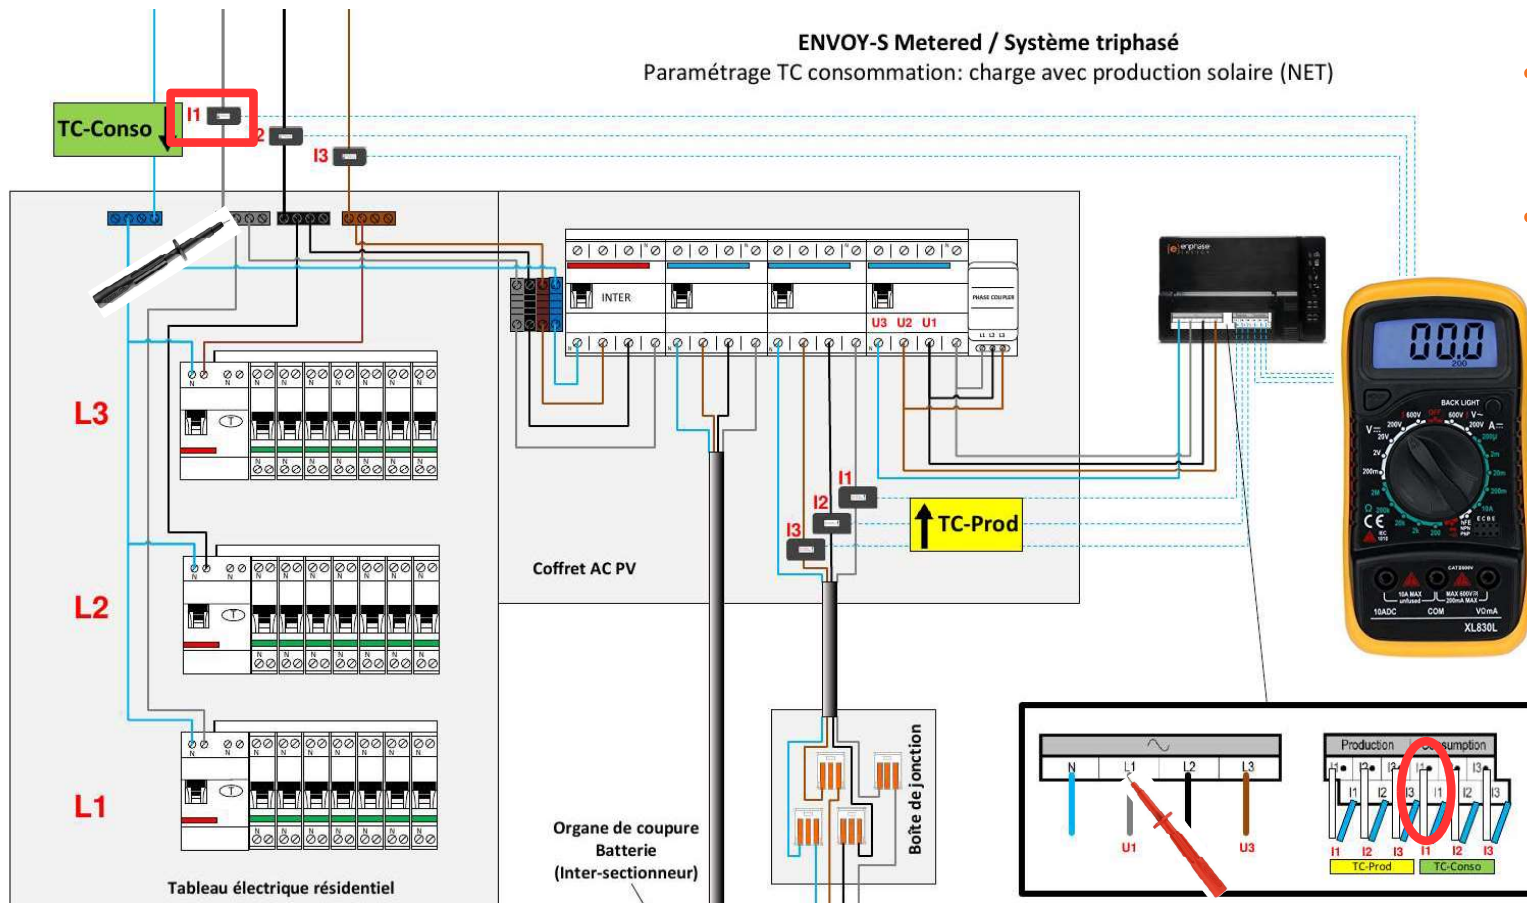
ENVOY-S Metered / Système triphasé
Paramétrage TC consommation: charge avec production solaire (NET)

TC-Conso
I1
I2
I3

INTER
PHASE COUPLER
U3 U2 U1

enphase

00.0

BACK LIGHT
600V OFF 600V
200V
20V
2V
200m
V
A
200μ
2m
20m
200m
10A
hFE
NPN
PNP
CE
10A MAX unfused
MAX 600V
200mA MAX
10ADC
COM
VΩmA
XL830L

L3
L2
L1

I1
I2
I3
TC-Prod

Coffret AC PV

Boîte de jonction

Organe de coupure Batterie (Inter-sectionneur)

Tableau électrique résidentiel

N
L1
L2
L3
U1
U3

Production
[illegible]sumption
I1
I2
I3
I1
I2
I3
I1
I2
I3
I1
I2
I3
TC-Prod
TC-Conso